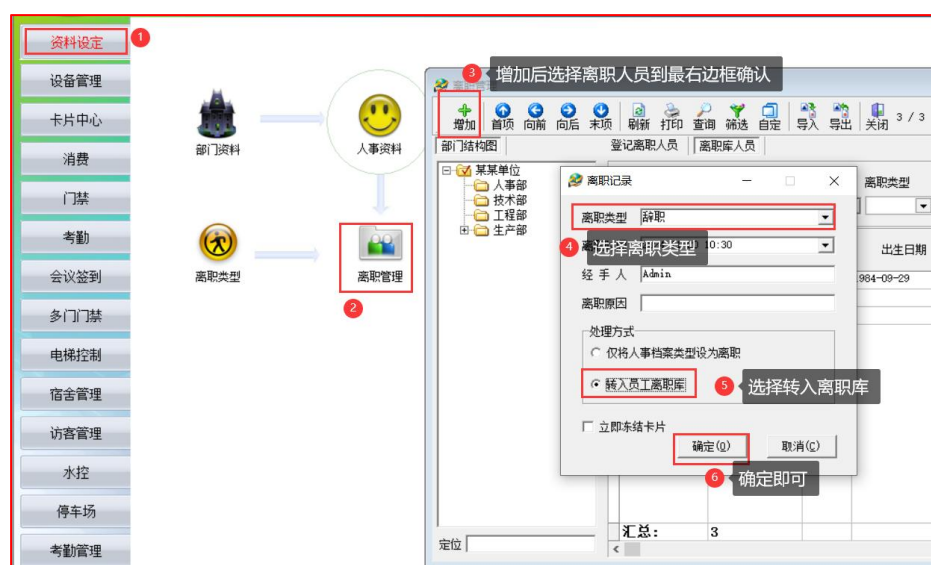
资料设定
1
设备管理
卡片中心
消费
门禁
考勤
会议签到
多门门禁
电梯控制
宿舍管理
访客管理
水控
停车场
考勤管理

部门资料
人事资料
离职类型
离职管理
2

3 增加后选择离职人员到最右边框确认

增加 首项 向前 向后 末项 刷新 打印 查询 筛选 自定 导入 导出 关闭 3 / 3

部门结构图
登记离职人员 离职库人员
某某单位
人事部
技术部
工程部
生产部

离职记录
离职类型 辞职
4 选择离职类型
10:30
经 手 人 Admin
离职原因
处理方式
仅将人事档案类型设为离职
转入员工离职库
5 选择转入离职库
立即冻结卡片
确定(O) 取消(C)
6 确定即可

离职类型
出生日期
984-09-29
汇总: 3
定位